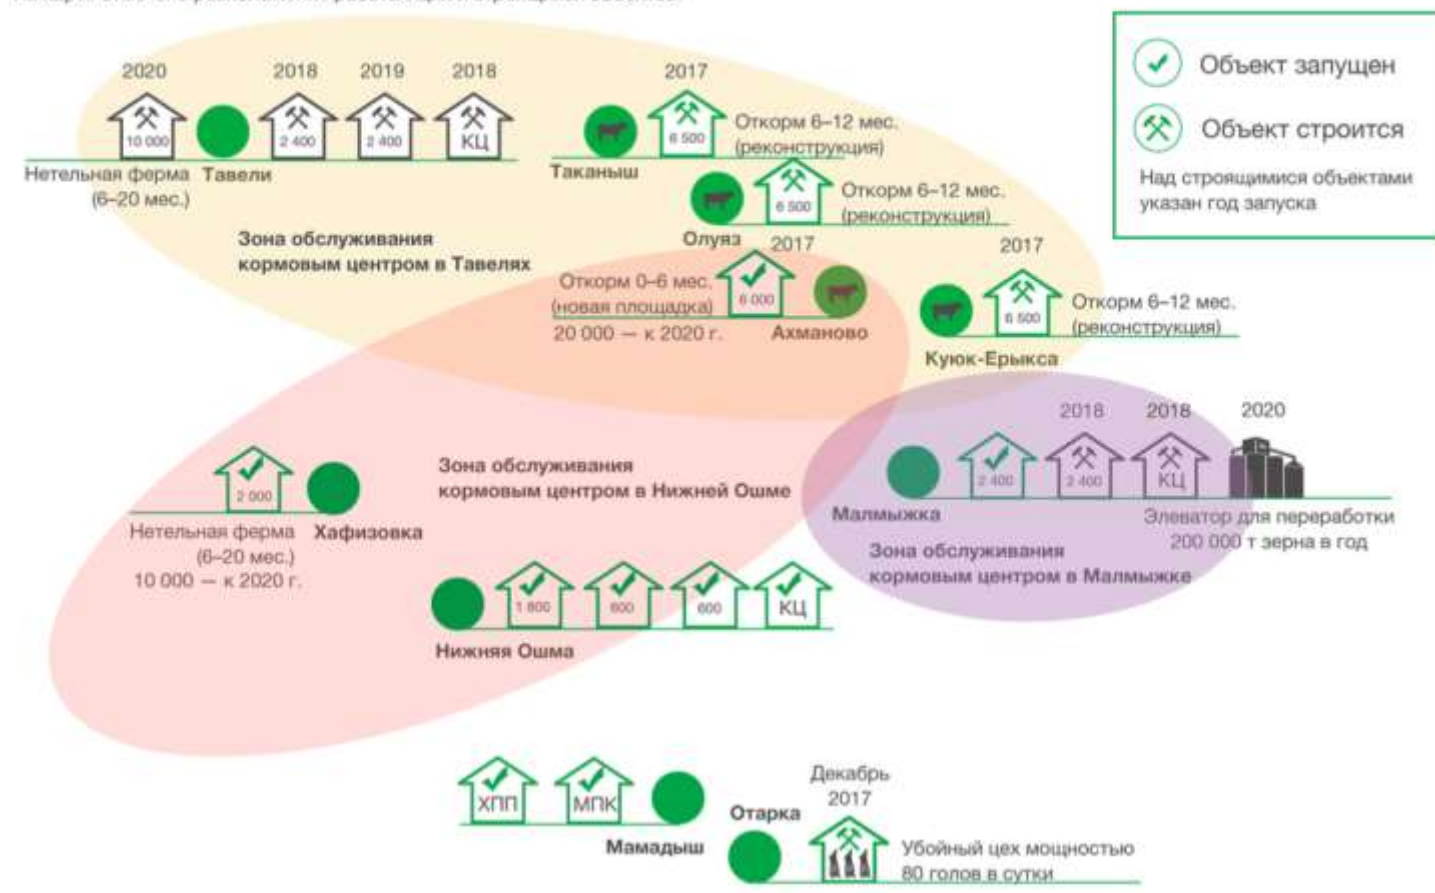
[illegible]

Объект запущен

Объект строится

Над строящимися объектами указан год запуска

2020 10 000 2018 2 400 2019 2 400 2018 КЦ

Нетельная ферма (6–20 мес.)

Тавели

2017 6 500 Откорм 6–12 мес. (реконструкция)

Таканыш

6 500 Откорм 6–12 мес. (реконструкция)

Олуяз

Зона обслуживания кормовым центром в Тавелях

2017 6 000 Откорм 0–6 мес. (новая площадка) 20 000 — к 2020 г.

Ахманово

2017 6 500 Откорм 6–12 мес. (реконструкция)

Куюк-Ерыкса

2 000 Нетельная ферма (6–20 мес.) 10 000 — к 2020 г.

Хафизовка

Зона обслуживания кормовым центром в Нижней Ошме

2018 2 400 2018 2 400 2020 КЦ

Малмыжка

Элеватор для переработки 200 000 т зерна в год

Зона обслуживания кормовым центром в Малмыжке

1 800 600 600 КЦ

Нижняя Ошма

ХПП МПК

Мамадыш

Отарка

Декабрь 2017

Убойный цех мощностью 80 голов в сутки